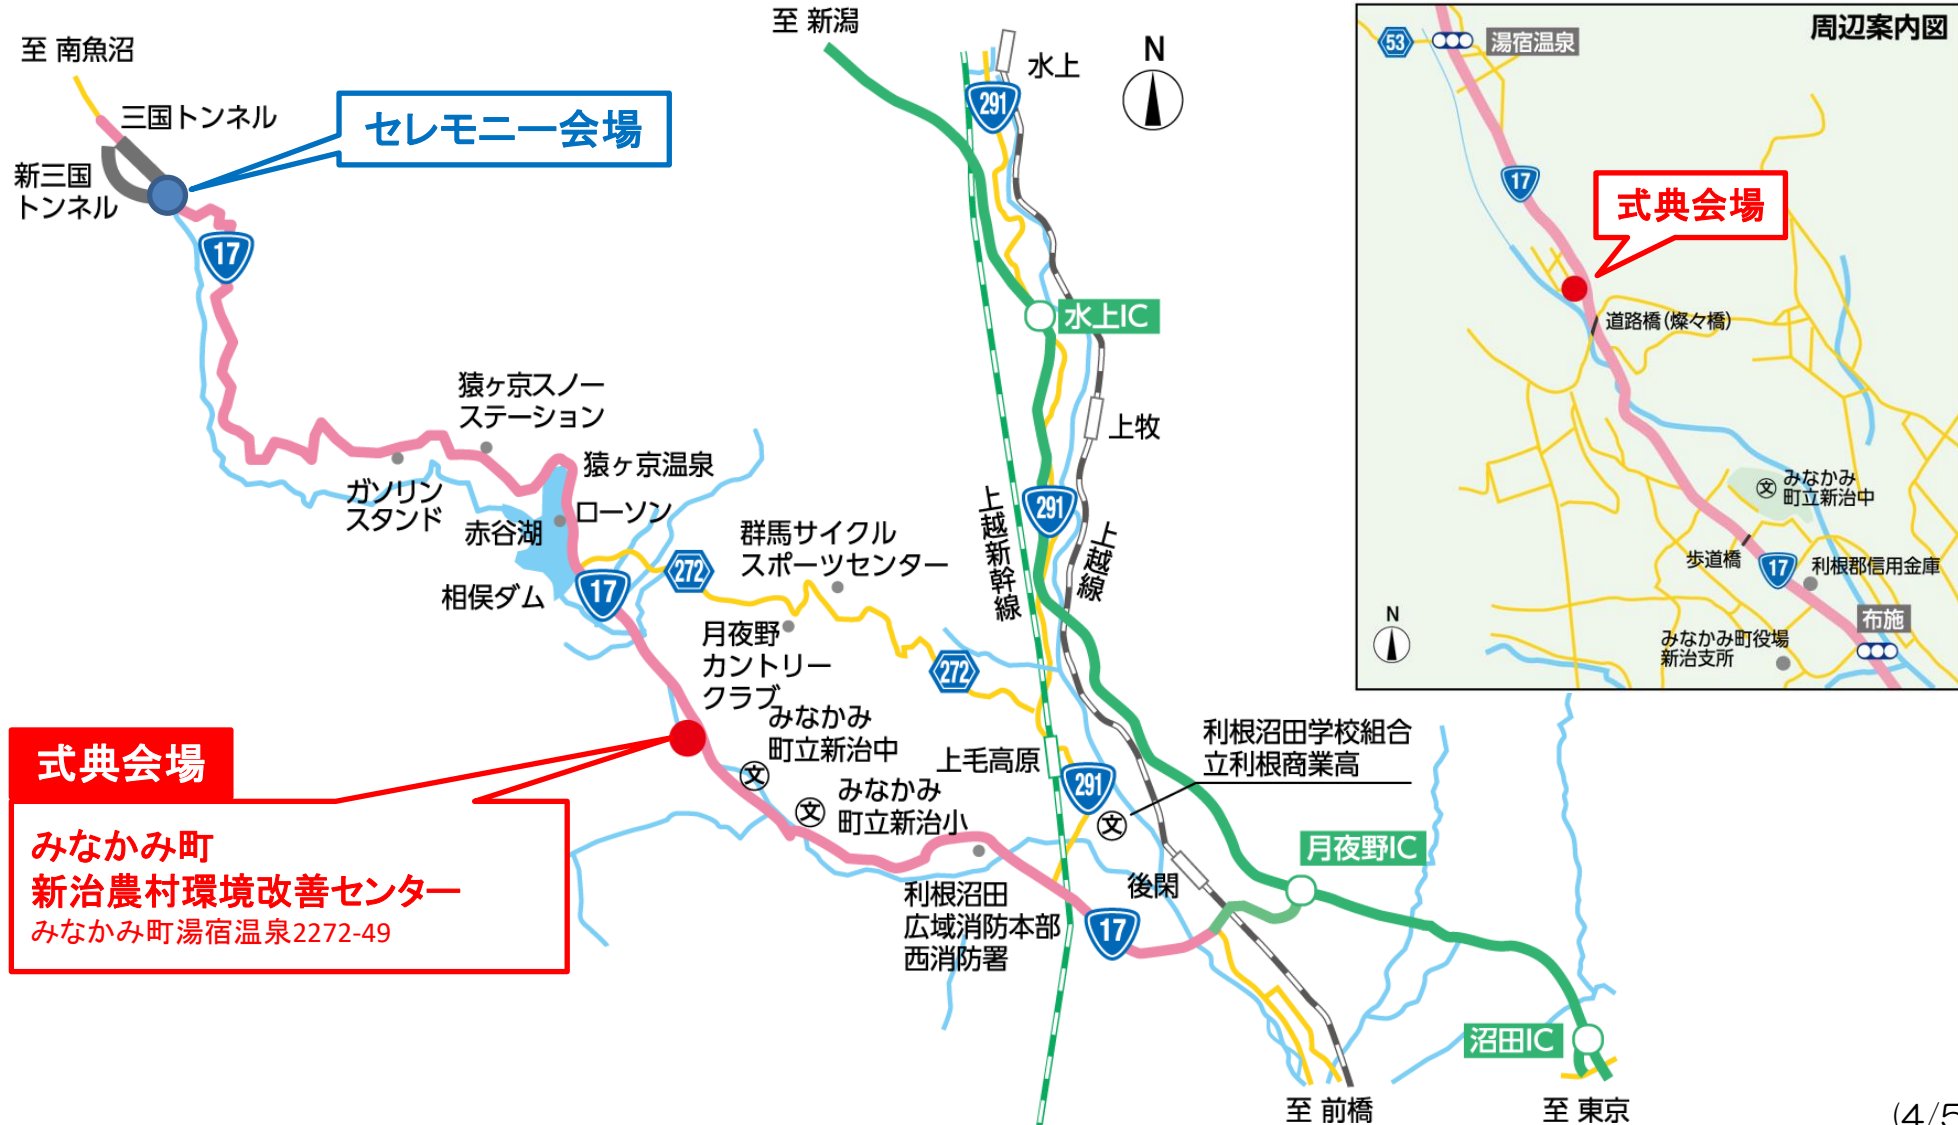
至 南魚沼

三国トンネル

新三国トンネル

セレモニー会場

17

至 新潟

水上

291

N

水上IC

上牧

猿ヶ京スノーステーション

猿ヶ京温泉

ガソリンスタンド

赤谷湖

ローソン

群馬サイクルスポーツセンター

272

相俣ダム

17

上越新幹線

291

上越線

月夜野カントリークラブ

272

みなかみ町立新治中

式典会場

みなかみ町
新治農村環境改善センター
みなかみ町湯宿温泉2272-49

みなかみ町立新治小

上毛高原

291

利根沼田学校組合立利根商業高

月夜野IC

後閑

利根沼田広域消防本部西消防署

17

沼田IC

至 前橋

至 東京

周辺案内図

53

湯宿温泉

17

式典会場

道路橋(燦々橋)

みなかみ町立新治中

歩道橋

17

利根郡信用金庫

N

布施

みなかみ町役場新治支所

(4/5